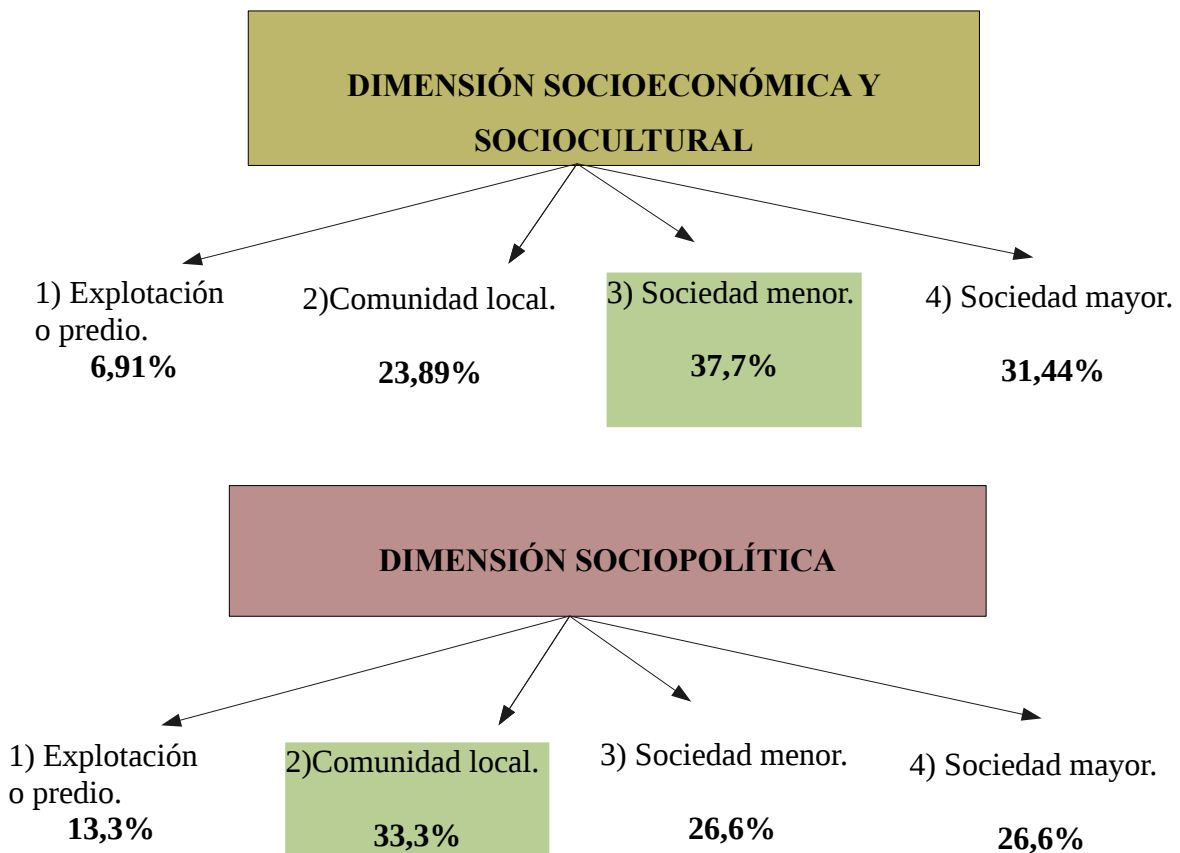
DIMENSIÓN SOCIOECONÓMICA Y SOCIOCULTURAL

1) Explotación o predio.
6,91%

2)Comunidad local.
23,89%

3) Sociedad menor.
37,7%

4) Sociedad mayor.
31,44%

DIMENSIÓN SOCIOPOLÍTICA

1) Explotación o predio.
13,3%

2)Comunidad local.
33,3%

3) Sociedad menor.
26,6%

4) Sociedad mayor.
26,6%